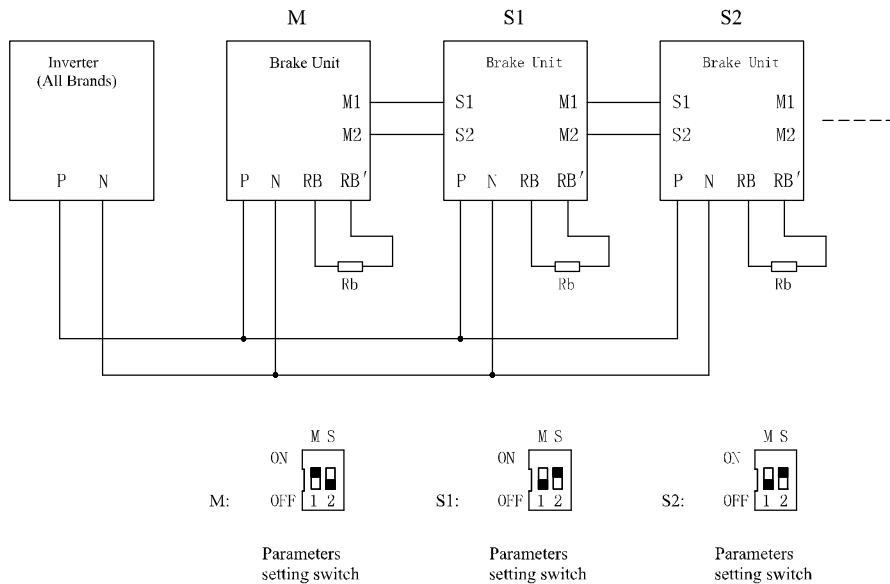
M

S1

S2

Inverter (All Brands)

P N

Brake Unit

M1

M2

P N RB RB′

Rb

Brake Unit

S1 M1

S2 M2

P N RB RB′

Rb

Brake Unit

S1 M1

S2 M2

P N RB RB′

Rb

M S
ON
M: OFF 1 2

Parameters setting switch

M S
ON
S1: OFF 1 2

Parameters setting switch

M S
ON
S2: OFF 1 2

Parameters setting switch